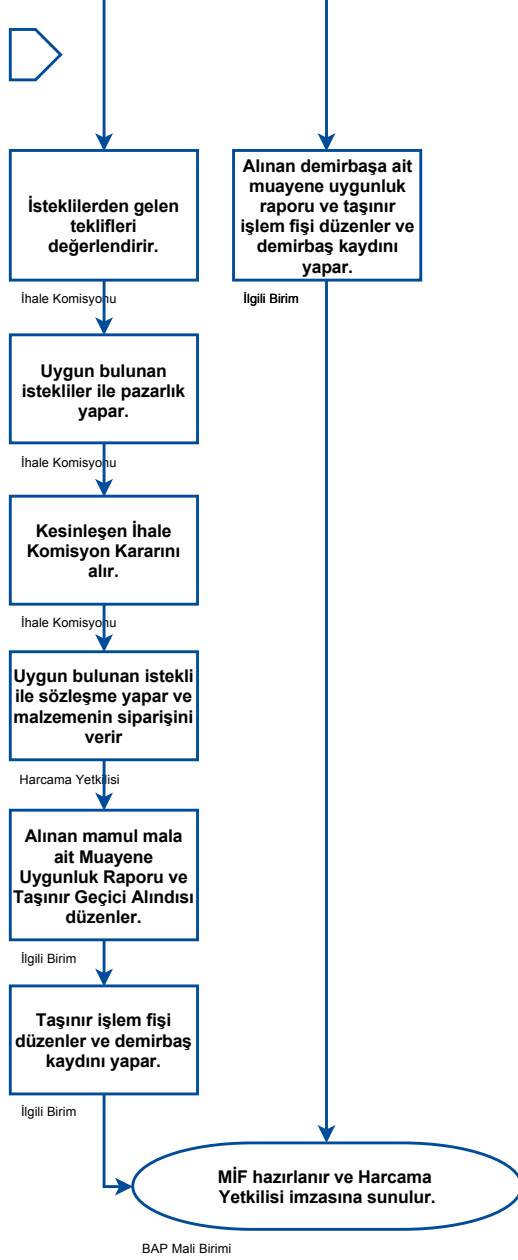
İsteklilerden gelen teklifleri değerlendirir.

İhale Komisyonu

Uygun bulunan istekliler ile pazarlık yapar.

İhale Komisyonu

Kesinleşen İhale Komisyon Kararını alır.

İhale Komisyonu

Uygun bulunan istekli ile sözleşme yapar ve malzemenin siparişini verir

Harcama Yetkilisi

Alınan mamul mala ait Muayene Uygunluk Raporu ve Taşınır Geçici Alındısı düzenler.

İlgili Birim

Taşınır işlem fişi düzenler ve demirbaş kaydını yapar.

İlgili Birim

Alınan demirbaşa ait muayene uygunluk raporu ve taşınır işlem fişi düzenler ve demirbaş kaydını yapar.

İlgili Birim

MİF hazırlanır ve Harcama Yetkilisi imzasına sunulur.

BAP Mali Birimi